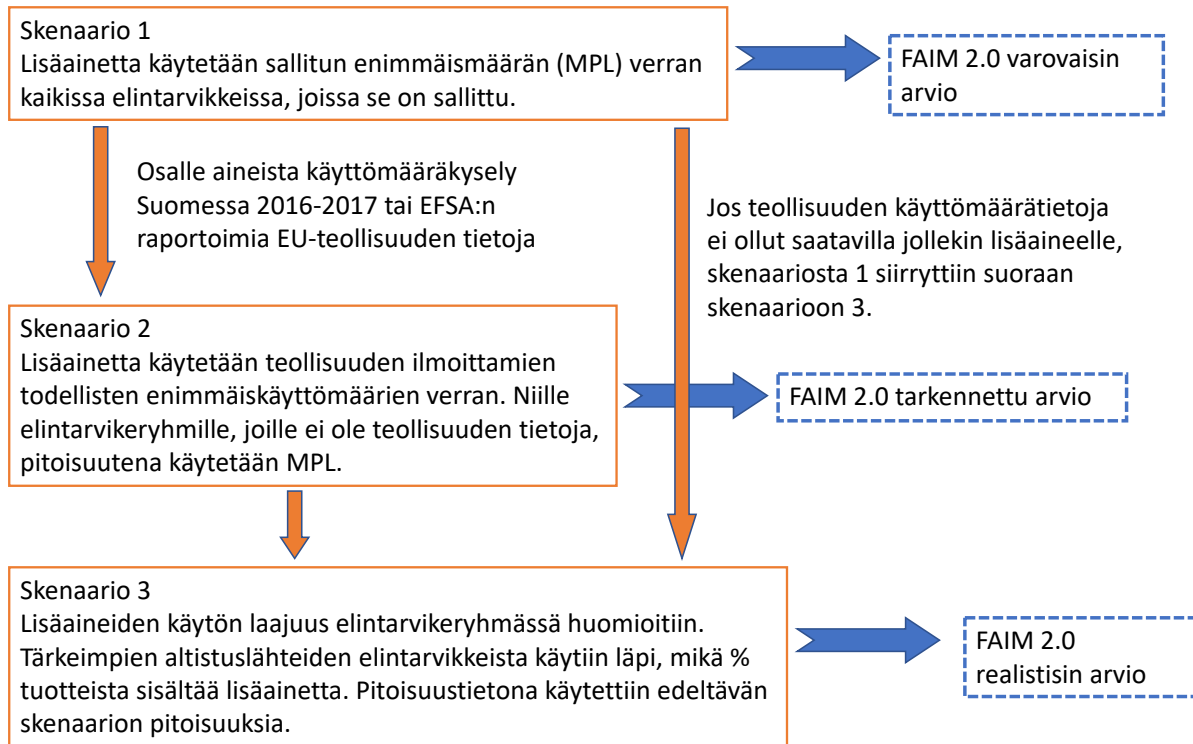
Skenaario 1
Lisäainetta käytetään sallitun enimmäismäärän (MPL) verran kaikissa elintarvikkeissa, joissa se on sallittu.

FAIM 2.0 varovaisin arvio

Osalle aineista käyttömääräkysely Suomessa 2016-2017 tai EFSA:n raportoimia EU-teollisuuden tietoja

Jos teollisuuden käyttömäärätietoja ei ollut saatavilla jollekin lisäaineelle, skenaariosta 1 siirryttiin suoraan skenaarioon 3.

Skenaario 2
Lisäainetta käytetään teollisuuden ilmoittamien todellisten enimmäiskäyttömäärien verran. Niille elintarvikeryhmille, joille ei ole teollisuuden tietoja, pitoisuutena käytetään MPL.

FAIM 2.0 tarkennettu arvio

Skenaario 3
Lisäaineiden käytön laajuus elintarvikeryhmässä huomioitiin. Tärkeimpien altistuslähteiden elintarvikkeista käytiin läpi, mikä % tuotteista sisältää lisäainetta. Pitoisuustietona käytettiin edeltävän skenaarion pitoisuuksia.

FAIM 2.0 realistisin arvio